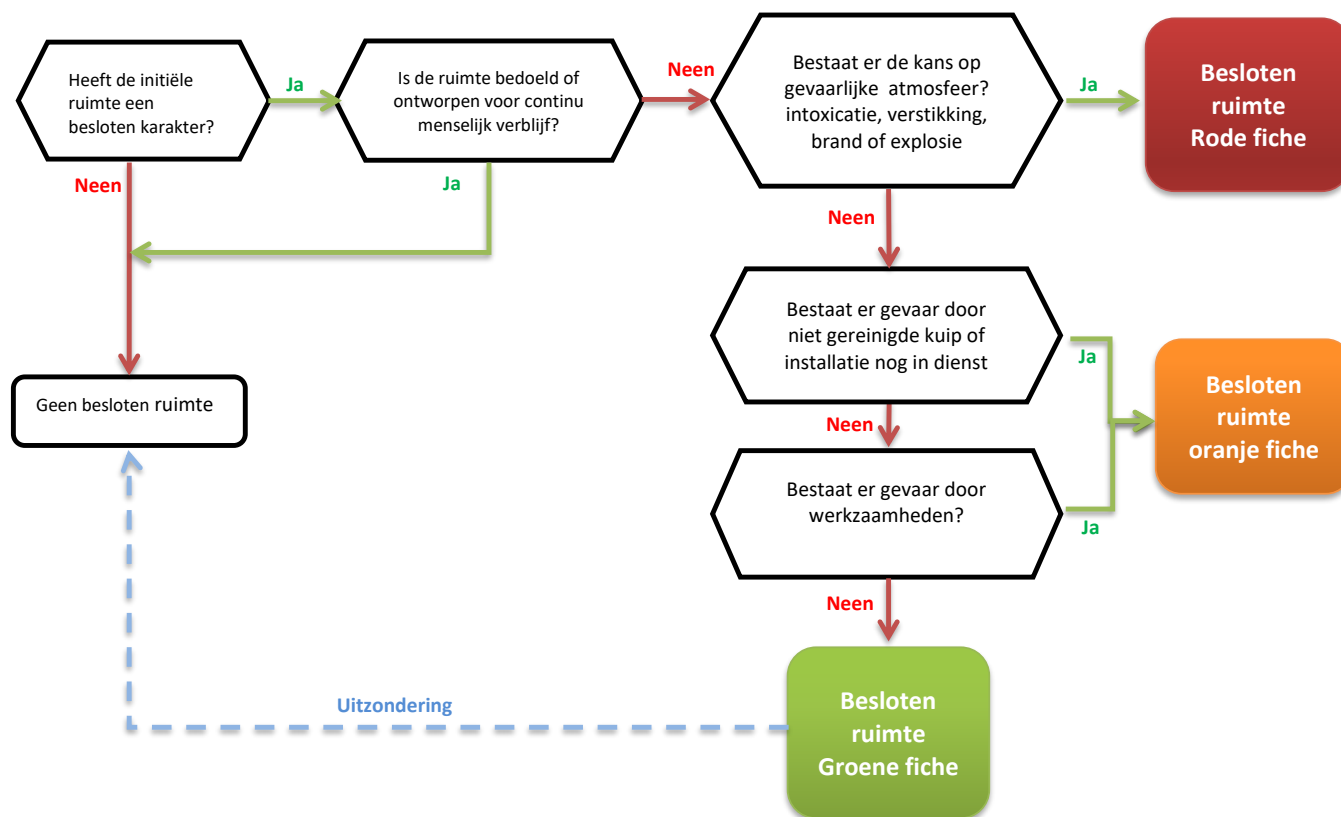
Heeft de initiële ruimte een besloten karakter?

Ja

Is de ruimte bedoeld of ontworpen voor continu menselijk verblijf?

Neen

Bestaat er de kans op gevaarlijke atmosfeer? intoxicatie, verstikking, brand of explosie

Ja

Besloten ruimte Rode fiche

Neen

Ja

Neen

Bestaat er gevaar door niet gereinigde kuip of installatie nog in dienst

Ja

Besloten ruimte oranje fiche

Geen besloten ruimte

Neen

Bestaat er gevaar door werkzaamheden?

Ja

Neen

Uitzondering

Besloten ruimte Groene fiche